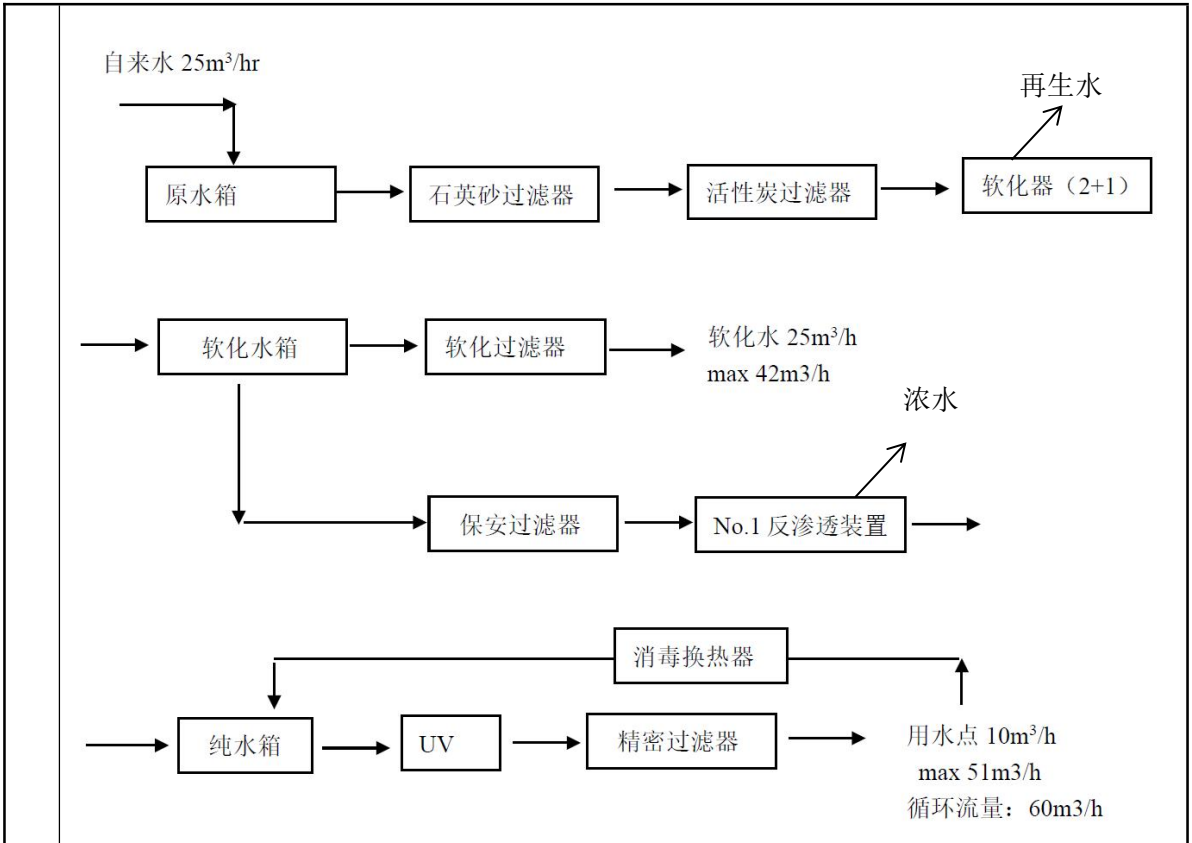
自来水 25m$^3$/hr

原水箱

石英砂过滤器

活性炭过滤器

再生水

软化器（2+1）

软化水箱

软化过滤器

软化水 25m$^3$/h
max 42m3/h

浓水

保安过滤器

No.1 反渗透装置

消毒换热器

纯水箱

UV

精密过滤器

用水点 10m$^3$/h
max 51m3/h
循环流量：60m3/h